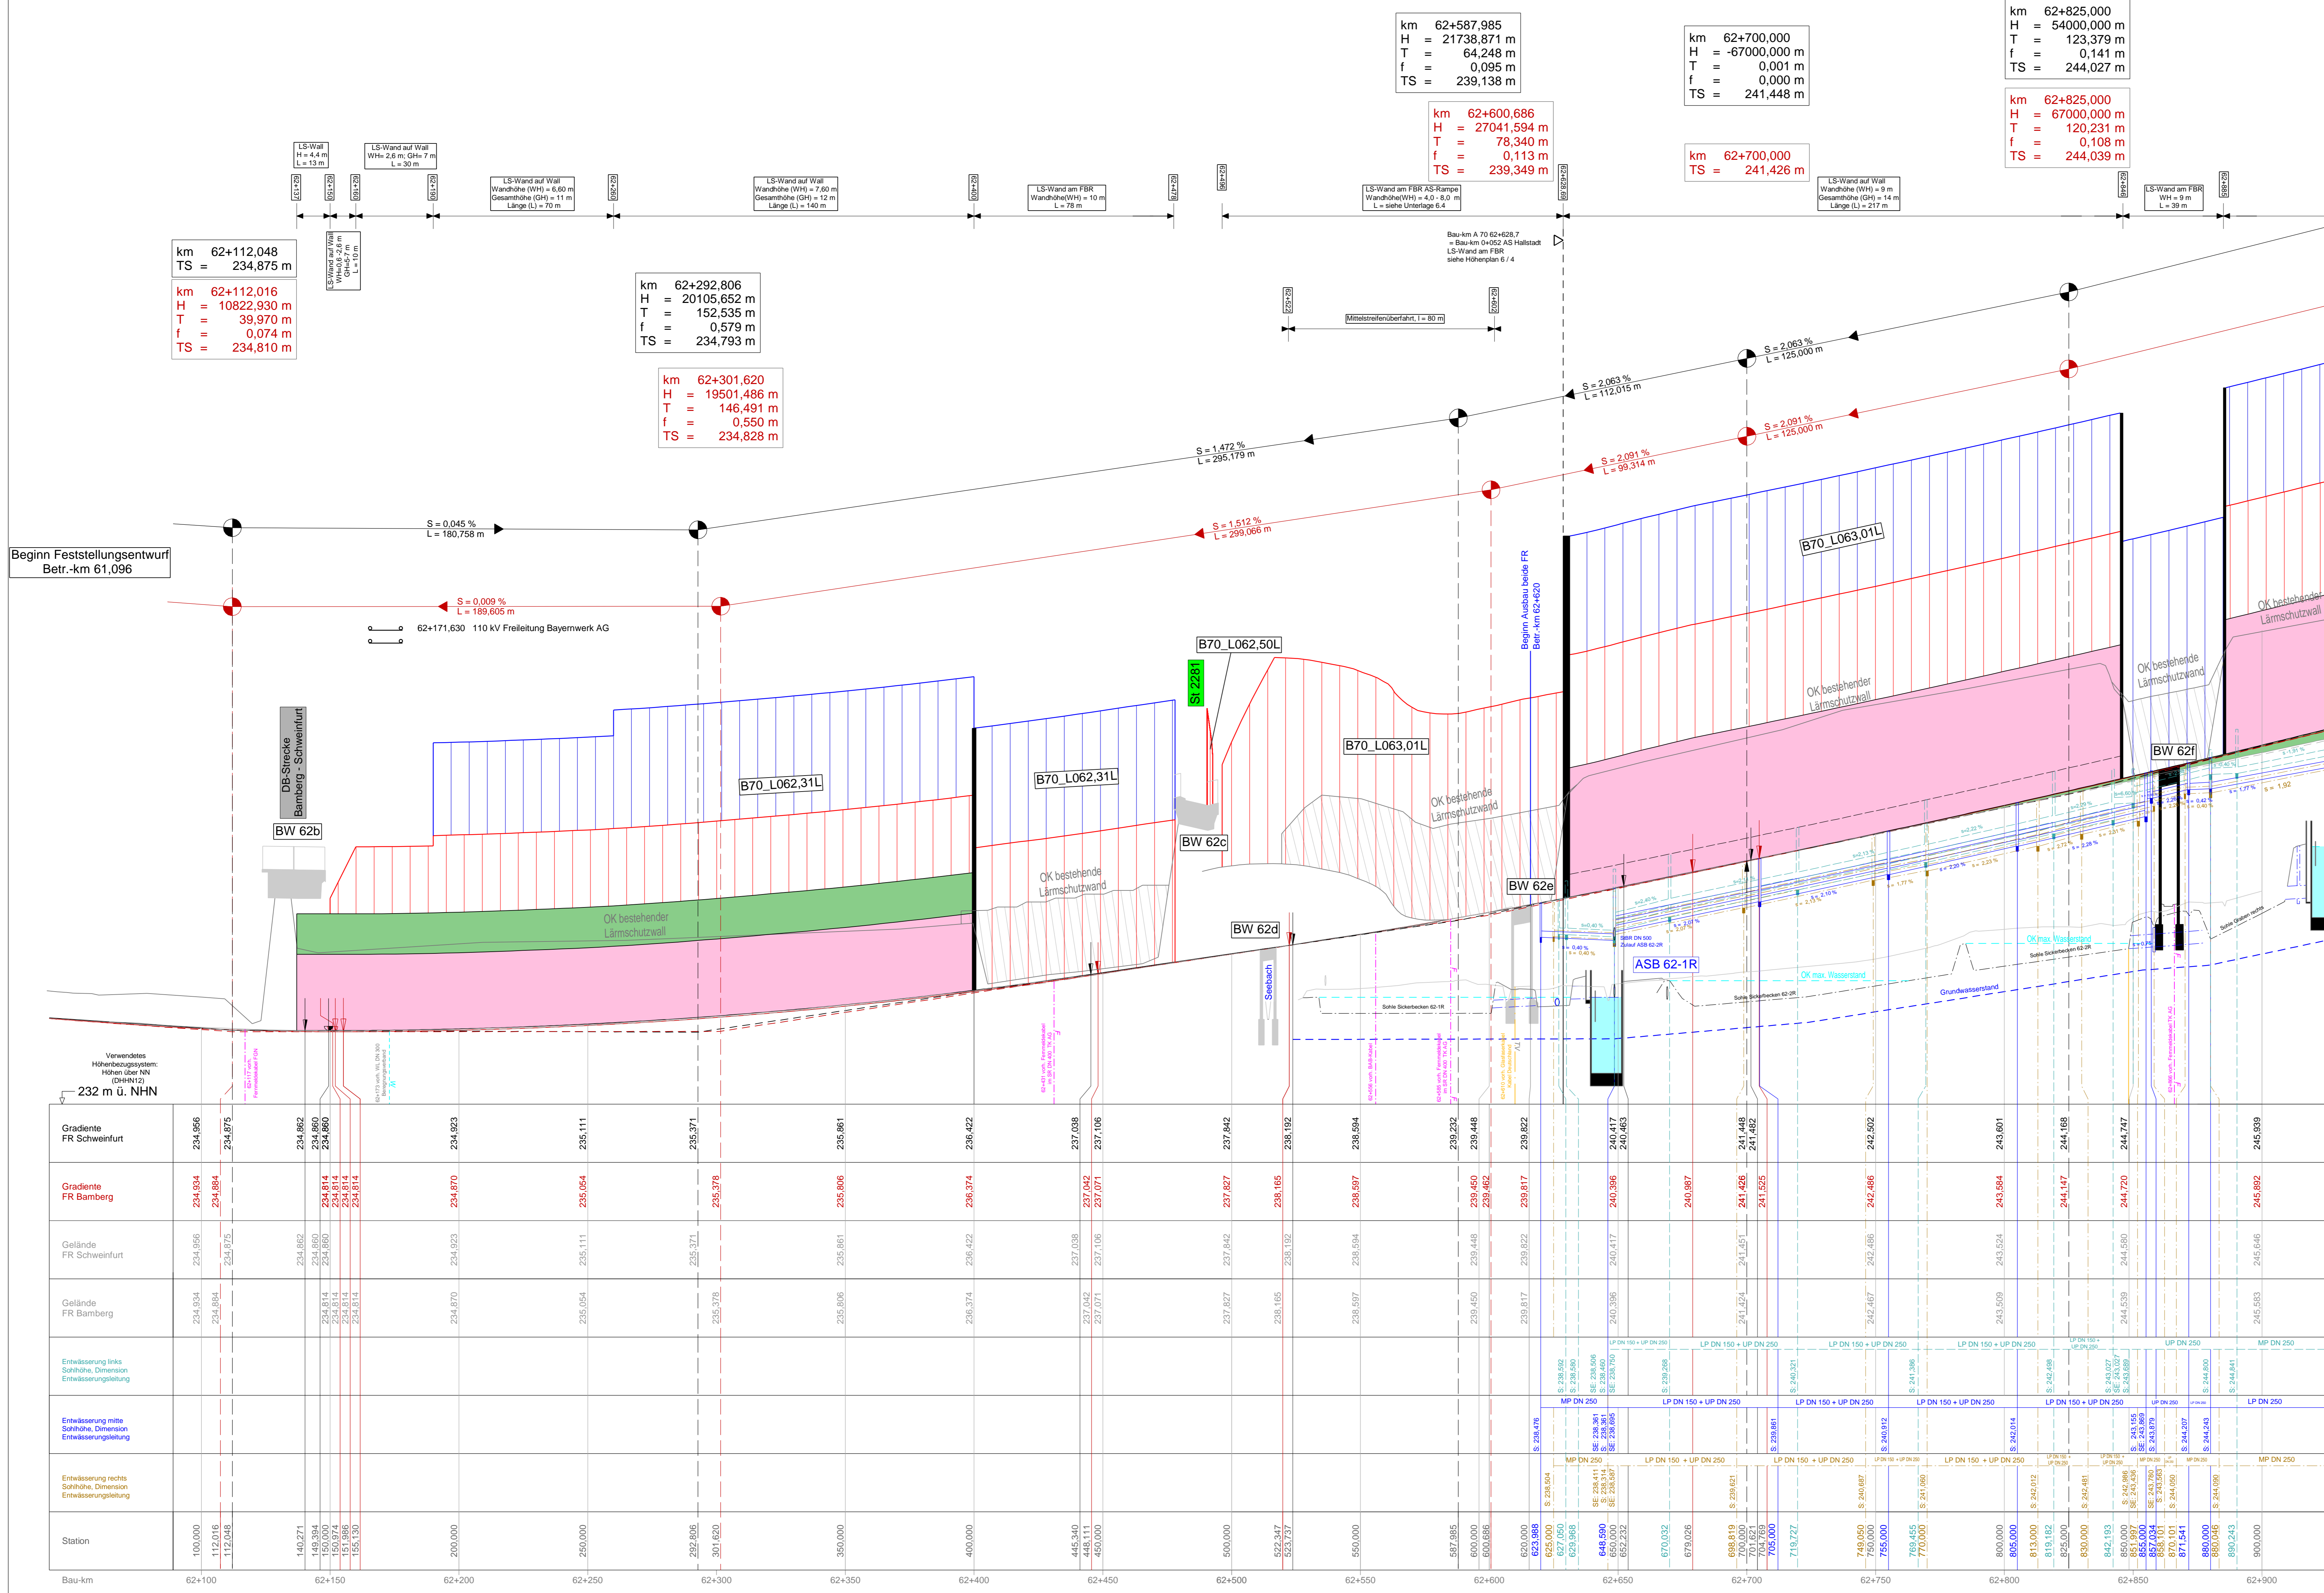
km 62+587,985
H = 21738,871 m
T = 64,248 m
f = 0,095 m
TS = 239,138 m

km 62+700,000
H = -67000,000 m
T = 0,001 m
f = 0,000 m
TS = 241,448 m

km 62+825,000
H = 54000,000 m
T = 123,379 m
f = 0,141 m
TS = 244,027 m

km 62+600,686
H = 27041,594 m
T = 78,340 m
f = 0,113 m
TS = 239,349 m

km 62+700,000
TS = 241,426 m

km 62+825,000
H = 67000,000 m
T = 120,231 m
f = 0,108 m
TS = 244,039 m

LS-Wall
H = 4,4 m
L = 13 m

LS-Wand auf Wall
WH= 2,6 m; GH= 7 m
L = 30 m

LS-Wand auf Wall
Wandhöhe (WH) = 6,60 m
Gesamthöhe (GH) = 11 m
Länge (L) = 70 m

LS-Wand auf Wall
Wandhöhe (WH) = 7,60 m
Gesamthöhe (GH) = 12 m
Länge (L) = 140 m

LS-Wand am FBR
Wandhöhe(WH) = 10 m
L = 78 m

LS-Wand am FBR AS-Rampe
Wandhöhe(WH) = 4,0 - 8,0 m
L = siehe Unterlage 6.4

LS-Wand auf Wall
Wandhöhe (WH) = 9 m
Gesamthöhe (GH) = 14 m
Länge (L) = 217 m

LS-Wand am FBR
WH = 9 m
L = 39 m

62+137 62+150 62+160 62+190 62+260 62+400 62+478 62+496 62+628,69 62+848 62+888

LS-Wand auf Wall
WH=0,8 - 2,6 m
GH=5 - 7 m
L = 10 m

km 62+112,048
TS = 234,875 m

km 62+112,016
H = 10822,930 m
T = 39,970 m
f = 0,074 m
TS = 234,810 m

km 62+292,806
H = 20105,652 m
T = 152,535 m
f = 0,579 m
TS = 234,793 m

km 62+301,620
H = 19501,486 m
T = 146,491 m
f = 0,550 m
TS = 234,828 m

Bau-km A 70 62+628,7
= Bau-km 0+052 AS Hallstadt
LS-Wand am FBR
siehe Höhenplan 6 / 4

62+522 62+602
Mittelstreifenüberfahrt, l = 80 m

S = 2,063 %
L = 125,000 m
S = 2,063 %
L = 112,015 m
S = 2,091 %
L = 125,000 m
S = 2,091 %
L = 99,314 m
S = 1,472 %
L = 295,179 m
S = 1,512 %
L = 299,066 m
S = 0,045 %
L = 180,758 m
S = 0,009 %
L = 189,605 m

Beginn Feststellungsentwurf
Betr.-km 61,096

62+171,630 110 kV Freileitung Bayernwerk AG

B70_L063,01L
B70_L062,50L
B70_L063,01L
B70_L062,31L
B70_L062,31L
St 2281
Beginn Ausbau beide FR
Betr.-km 62+620
OK bestehender Lärmschutzwall
OK bestehender Lärmschutzwall
OK bestehender Lärmschutzwall
OK bestehender Lärmschutzwall
OK bestehender Lärmschutzwall
DB-Strecke
Bamberg - Schweinfurt
BW 62b
BW 62c
BW 62d
BW 62e
BW 62f
Seebach
ASB 62-1R
OK max. Wasserstand
OK max. Wasserstand
Grundwasserstand
Sohle Sickerbecken 62-1R
Sohle Sickerbecken 62-2R
Sohle Sickerbecken 62-2R
Sohle Graben rechts

Verwendetes
Höhenbezugssystem:
Höhen über NN
(DHHN12)
232 m ü. NHN

| | | | | | | | | | | | | | | | | | | | | | |
|---|---|---|---|---|---|---|---|---|---|---|---|---|---|---|---|---|---|---|---|---|---|
| Gradiente FR Schweinfurt | 234,956 | 234,875 | 234,862 | 234,860 234,860 | 234,923 | 235,111 | 235,371 | 235,861 | 236,422 | 237,038 | 237,106 | 237,842 | 238,192 | 238,594 | 239,232 239,448 | 239,822 | 240,417 240,463 | 241,448 241,482 | 242,502 | 243,601 | 244,168 | 244,747 | 245,939 |
| Gradiente FR Bamberg | 234,934 | 234,884 | 234,814 234,814 234,814 234,814 234,814 | 234,870 | 235,054 | 235,378 | 235,806 | 236,374 | 237,042 237,071 | 237,827 | 238,165 | 238,597 | 239,450 239,462 | 239,817 | 240,396 | 240,987 | 241,426 | 241,525 | 242,486 | 243,584 | 244,147 | 244,720 | 245,892 |
| Gelände FR Schweinfurt | 234,956 | 234,875 | 234,862 | 234,860 234,860 | 234,923 | 235,111 | 235,371 | 235,861 | 236,422 | 237,038 | 237,106 | 237,842 | 238,192 | 238,594 | 239,448 | 239,822 | 240,417 | 241,451 | 242,486 | 243,524 | 244,580 | 245,646 |
| Gelände FR Bamberg | 234,934 | 234,884 | 234,814 234,814 234,814 234,814 234,814 | 234,870 | 235,054 | 235,378 | 235,806 | 236,374 | 237,042 237,071 | 237,827 | 238,165 | 238,597 | 239,450 | 239,817 | 240,396 | 241,424 | 242,467 | 243,509 | 244,539 | 245,583 |

Entwässerung links Sohlhöhe, Dimension Entwässerungsleitung
LP DN 150 + UP DN 250; LP DN 150 + UP DN 250; LP DN 150 + UP DN 250; LP DN 150 + UP DN 250; UP DN 250; MP DN 250
S: 238,592 S: 238,580 SE: 238,606 SE: 238,460 SE: 238,750 S: 239,266 S: 240,321 S: 241,386 S: 242,498 S: 243,027 S: 243,627 S: 243,669 S: 244,600 S: 244,841

Entwässerung mitte Sohlhöhe, Dimension Entwässerungsleitung
MP DN 250; LP DN 150 + UP DN 250; LP DN 150 + UP DN 250; LP DN 150 + UP DN 250; LP DN 150 + UP DN 250; UP DN 250; LP DN 250
S: 238,476 SE: 238,361 S: 238,361 S: 238,695 S: 239,861 S: 240,912 S: 242,014 S: 243,155 SE: 243,869 S: 243,879 S: 244,207 S: 244,243

Entwässerung rechts Sohlhöhe, Dimension Entwässerungsleitung
MP DN 250; LP DN 150 + UP DN 250; LP DN 150 + UP DN 250; LP DN 150 + UP DN 250; MP DN 250
S: 238,504 SE: 238,411 S: 238,314 SE: 238,587 S: 239,621 S: 240,667 S: 241,060 S: 242,012 S: 242,481 SE: 242,986 SE: 243,436 SE: 243,760 S: 243,583 S: 244,050 S: 244,090

Station
100,000 112,016 112,048 140,271 149,394 150,000 150,974 151,986 155,130 200,000 250,000 292,806 301,620 350,000 400,000 445,340 448,111 450,000 500,000 522,347 523,737 550,000 587,985 600,000 600,686 620,000 623,988 625,000 627,050 629,968 648,590 650,000 652,232 670,032 679,026 698,819 700,000 701,621 704,769 705,000 719,727 749,050 750,000 755,000 769,455 770,000 800,000 805,000 813,000 819,182 825,000 830,000 842,193 850,000 851,997 853,000 857,034 858,101 870,101 871,541 880,000 880,046 890,243 900,000

Bau-km
62+100 62+150 62+200 62+250 62+300 62+350 62+400 62+450 62+500 62+550 62+600 62+650 62+700 62+750 62+800 62+850 62+900